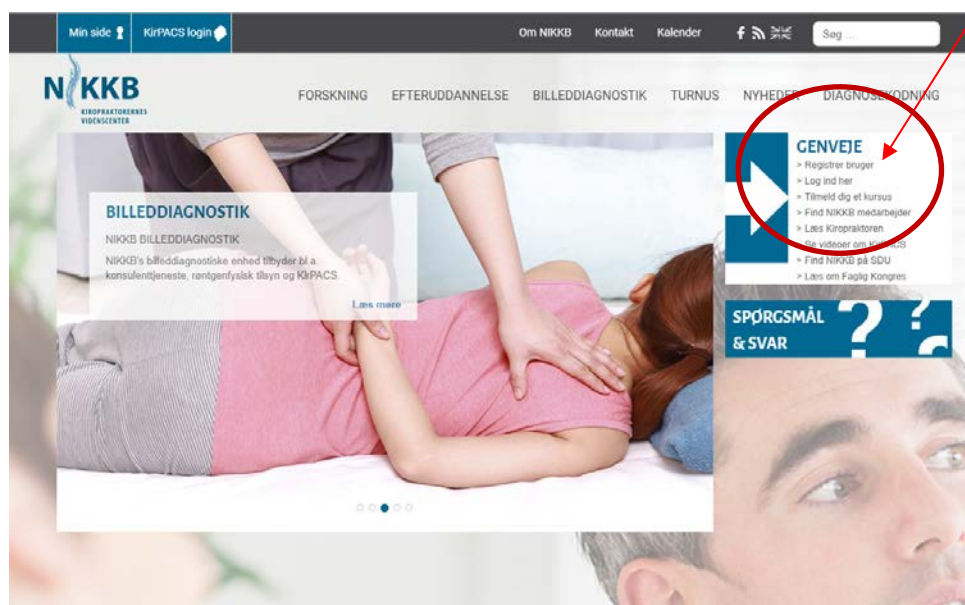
Min side KirPACS login Om NIKKB Kontakt Kalender Søg ...

NIKKB
KIROPRAKTORERNES VIDENSCENTER

FORSKNING EFTERUDDANNELSE BILLEDDIAGNOSTIK TURNUS NYHEDER DIAGNOSEKODNING

BILLEDDIAGNOSTIK

NIKKB BILLEDDIAGNOSTIK

NIKKB's billeddiagnostiske enhed tilbyder bl.a. konsulenttjeneste, røntgenfysisk tilsyn og KirPACS.

Læs mere

GENVEJE
> Registrer bruger
> Log ind her
> Tilmeld dig et kursus
> Find NIKKB medarbejder
> Læs Kiropraktoren
> Se videoer om KirPACS
> Find NIKKB på SDU
> Læs om Faglig Kongres

SPØRGSMÅL & SVAR